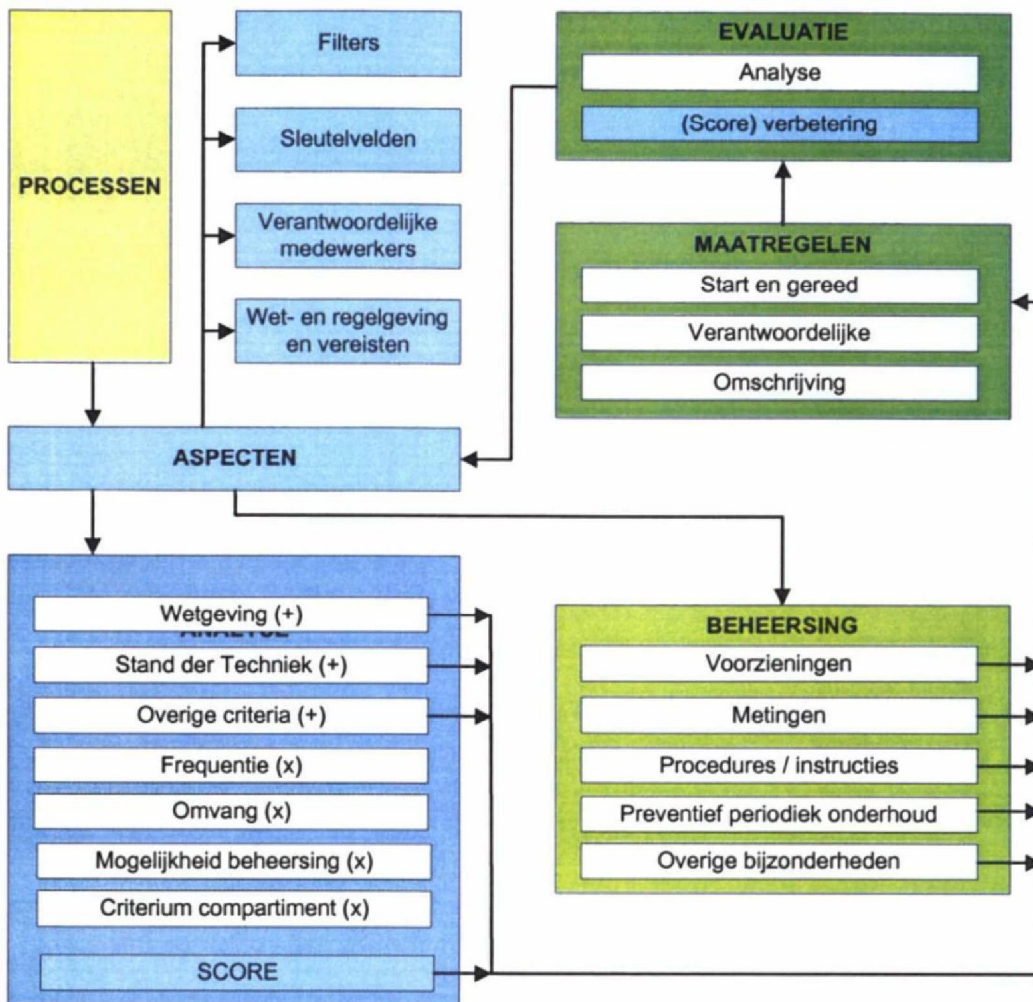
PROCESSEN

Filters

Sleutelvelden

Verantwoordelijke medewerkers

Wet- en regelgeving en vereisten

EVALUATIE

Analyse

(Score) verbetering

MAATREGELEN

Start en gereed

Verantwoordelijke

Omschrijving

ASPECTEN

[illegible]

Wetgeving (+)

Stand der Techniek (+)

Overige criteria (+)

Frequentie (x)

Omvang (x)

Mogelijkheid beheersing (x)

Criterium compartiment (x)

SCORE

BEHEERSING

Voorzieningen

Metingen

Procedures / instructies

Preventief periodiek onderhoud

Overige bijzonderheden